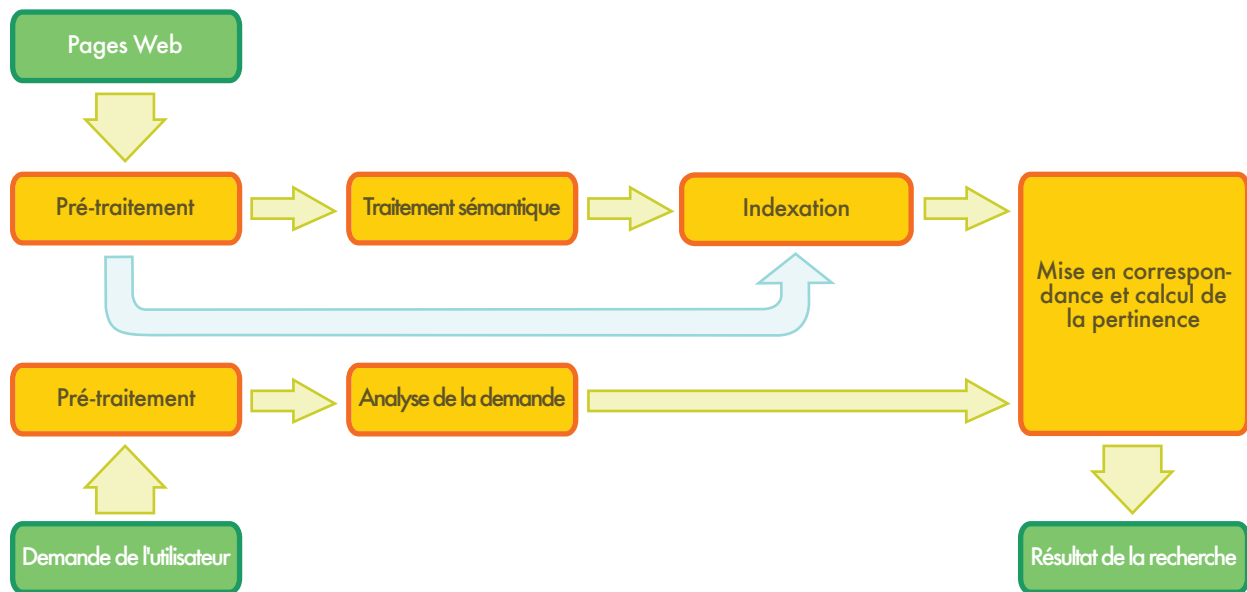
Pages Web

Pré-traitement

Traitement sémantique

Indexation

Mise en correspondance et calcul de la pertinence

Pré-traitement

Analyse de la demande

Demande de l'utilisateur

Résultat de la recherche